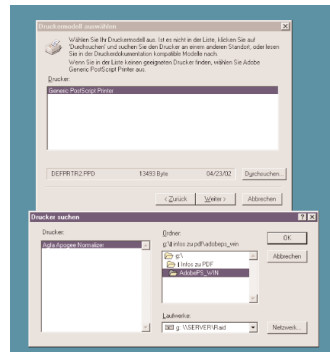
Druckermodell auswählen

Wählen Sie Ihr Druckermodell aus. Ist es nicht in der Liste, klicken Sie auf "Durchsuchen" und suchen Sie den Drucker an einem anderen Standort, oder lesen Sie in der Druckerdokumentation kompatible Modelle nach.
Wenn Sie in der Liste keinen geeigneten Drucker finden, wählen Sie Adobe Generic PostScript Printer aus.

Drucker:

Generic PostScript Printer

DEFPRTR2.PPD 13493 Byte 04/23/02 Durchsuchen...

< Zurück Weiter > Abbrechen

Drucker suchen

Drucker:
Agfa Apogee Normalizer

Ordner:
g:\Infos zu pdf\adsbeps_win

g:\
Infos zu PDF
AdobePS_WIN

Laufwerke:
g: \\SERVER\Rad

OK
Abbrechen
Netzwerk...